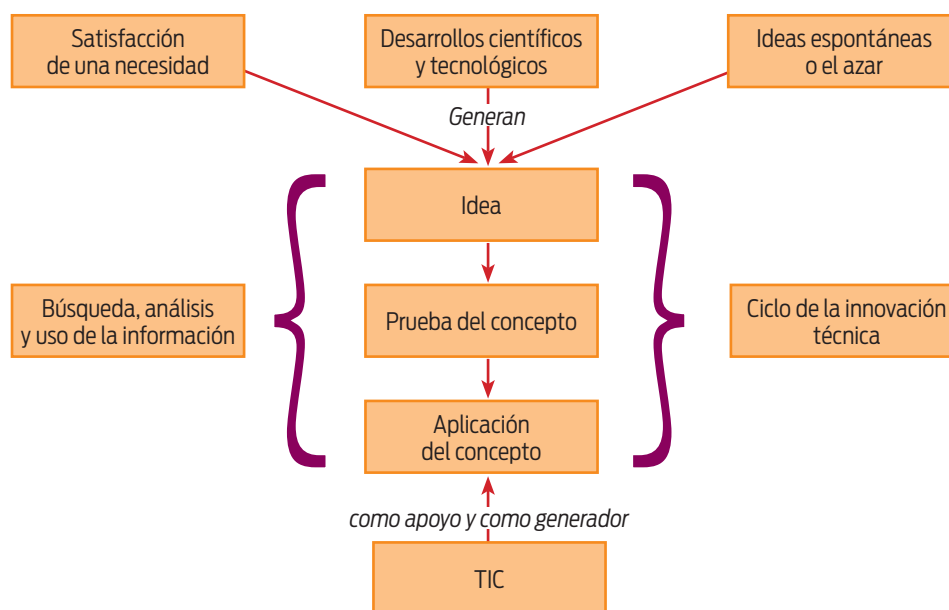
Satisfacción de una necesidad

Desarrollos científicos y tecnológicos

Ideas espontáneas o el azar

Generan

Idea

Búsqueda, análisis y uso de la información

Prueba del concepto

Ciclo de la innovación técnica

Aplicación del concepto

como apoyo y como generador

TIC